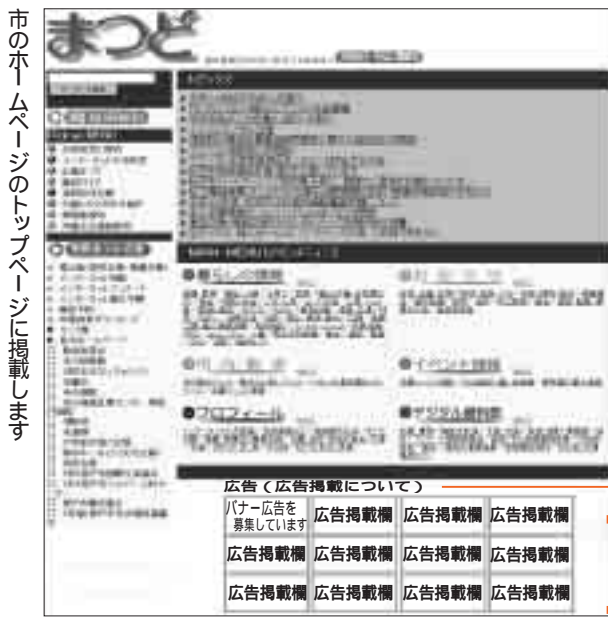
市のホームページのトップページに掲載します

まつど

トピックス

暮らしの情報

イベント情報

プロフィール

広告（広告掲載について）

| バナー広告を 募集しています | 広告掲載欄 | 広告掲載欄 | 広告掲載欄 |
|---|---|---|---|
| 広告掲載欄 | 広告掲載欄 | 広告掲載欄 | 広告掲載欄 |
| 広告掲載欄 | 広告掲載欄 | 広告掲載欄 | 広告掲載欄 |